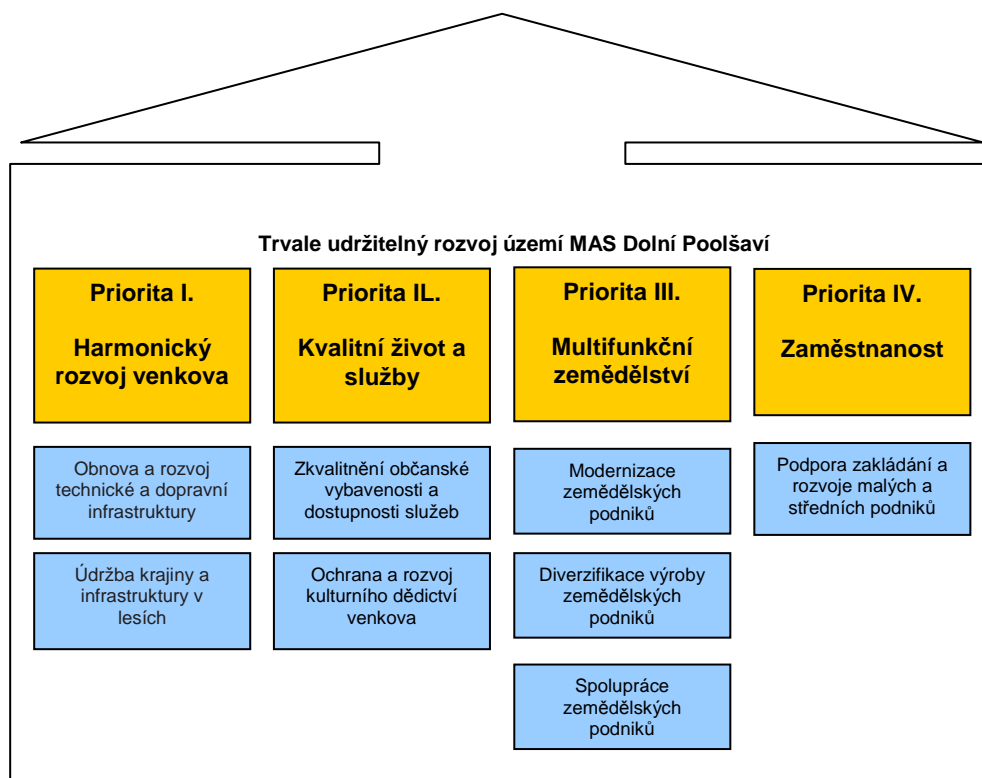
Trvale udržitelný rozvoj území MAS Dolní Poolšaví

Priorita I.

Harmonický rozvoj venkova

Obnova a rozvoj technické a dopravní infrastruktury

Údržba krajiny a infrastruktury v lesích

Priorita IL.

Kvalitní život a služby

Zkvalitnění občanské vybavenosti a dostupnosti služeb

Ochrana a rozvoj kulturního dědictví venkova

Priorita III.

Multifunkční zemědělství

Modernizace zemědělských podniků

Diverzifikace výroby zemědělských podniků

Spolupráce zemědělských podniků

Priorita IV.

Zaměstnanost

Podpora zakládání a rozvoje malých a středních podniků